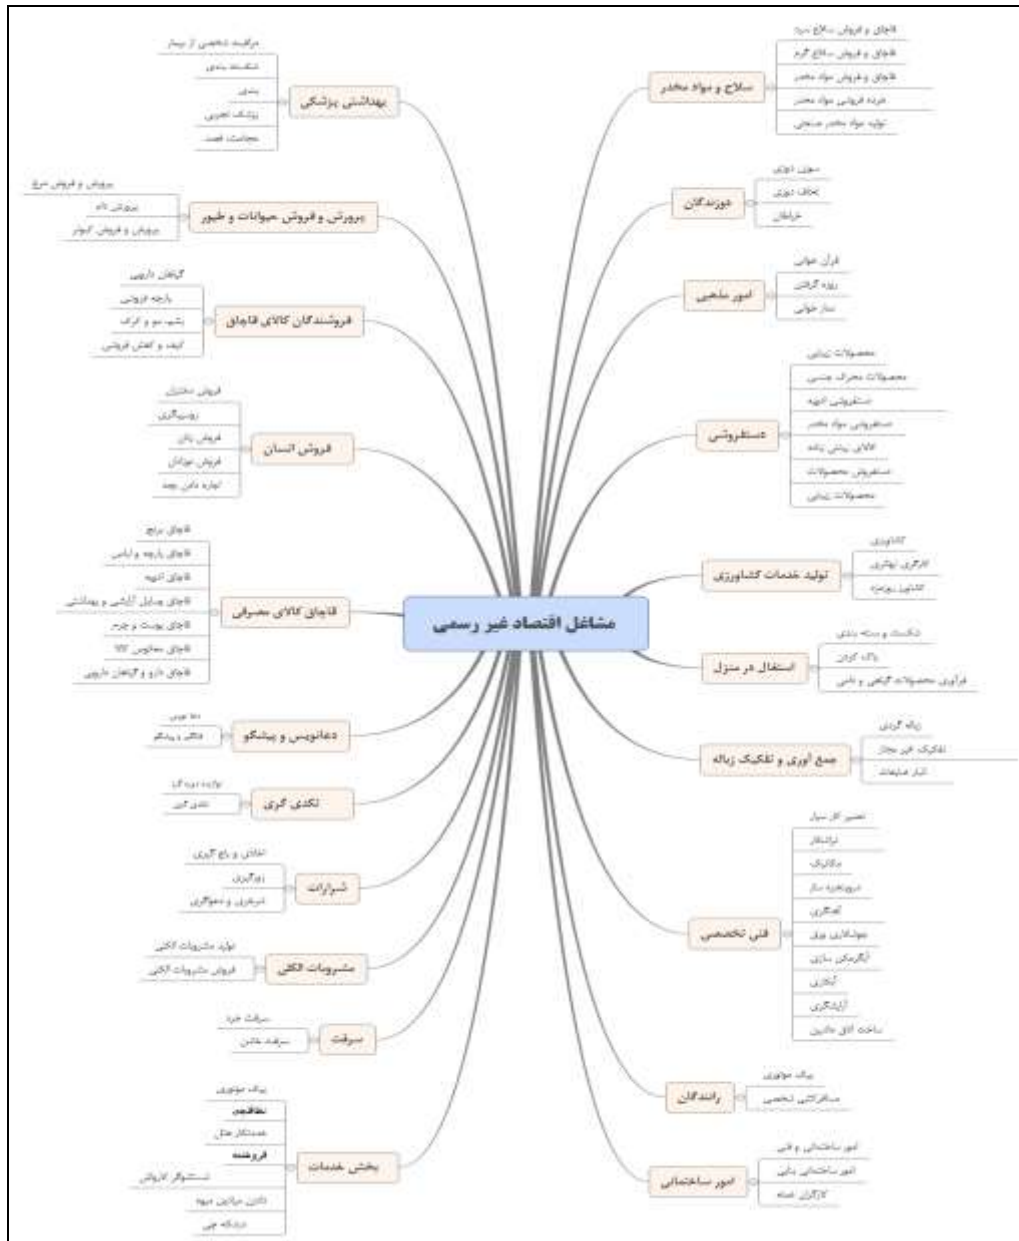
مشاغل اقتصاد غیر رسمی

سلاح و مواد مخدر
قاچاق و فروش سلاح سرد
قاچاق و فروش سلاح گرم
قاچاق و فروش مواد مخدر
خرده فروشی مواد مخدر
تولید مواد مخدر صنعتی

دوزندگان
سوزن دوزی
لحاف دوزی
خیاطی

امور مذهبی
قرآن خوانی
روضه گردانی
نماز خوانی

دستفروشی
محصولات زینتی
محصولات مصرف جنسی
دستفروشی ادویه
دستفروشی مواد مخدر
کالای پیش پا افتاده
دستفروشی محصولات
محصولات زینتی

تولید خدمات کشاورزی
کشاورزی
کارگری نهالکاری
کشاورزی روزمزد

اشتغال در منزل
شکستن و بسته بندی
پاک کردن
فرآوری محصولات گیاهی و دامی

جمع آوری و تفکیک زباله
زباله گردی
تفکیک غیر مجاز
انبار ضایعات

فنی تخصصی
تعمیر کار سیار
نقاشی
مکانیک
دوربین‌ساز
کاشی‌کاری
جوشکاری برق
آبگرمکن سازی
آینه‌کاری
آرایشگری
ساخت اتاق ماشین

رانندگان
پیک موتوری
مسافرکشی شخصی

امور ساختمانی
امور ساختمانی و فنی
امور ساختمانی بنایی
کارگران عمله

بهداشتی پزشکی
مراقبت شخصی از بیمار
شکسته بندی
بندی
پزشک تجربی
حجامت فصد

پرورش و فروش حیوانات و طیور
پرورش و فروش مرغ
پرورش دام
پرورش و فروش کبوتر

فروشندگان کالای قاچاق
گیاهان دارویی
پارچه فروشی
پشم، مو و کرک
کیف و کفش فروشی

فروش انسان
فروش دختران
روسپیگری
فروش نوزاد
فروش نوزادان
اجاره دادن بچه

قاچاق کالای مصرفی
قاچاق برنج
قاچاق پارچه و لباس
قاچاق ادویه
قاچاق وسایل آرایشی و بهداشتی
قاچاق پوست و چرم
قاچاق سیگار
قاچاق دارو و گیاهان دارویی

دعانویس و پیشگو
دعا نویسی
فالگیر و پیشگو

تکدی گری
تکدی دوره گرد
تکدی گری

شرارت
اخاذی و باج گیری
زورگیری
شرخری و چاقوکشی

مشروبات الکلی
تولید مشروبات الکلی
فروش مشروبات الکلی

سرقت
سرقت خرد
سرقت مسلحانه

بخش خدمات
پیک موتوری
نظافتچی
خدمتکار منزل
فروشنده
دستفروشی
دادن میادین میوه
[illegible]